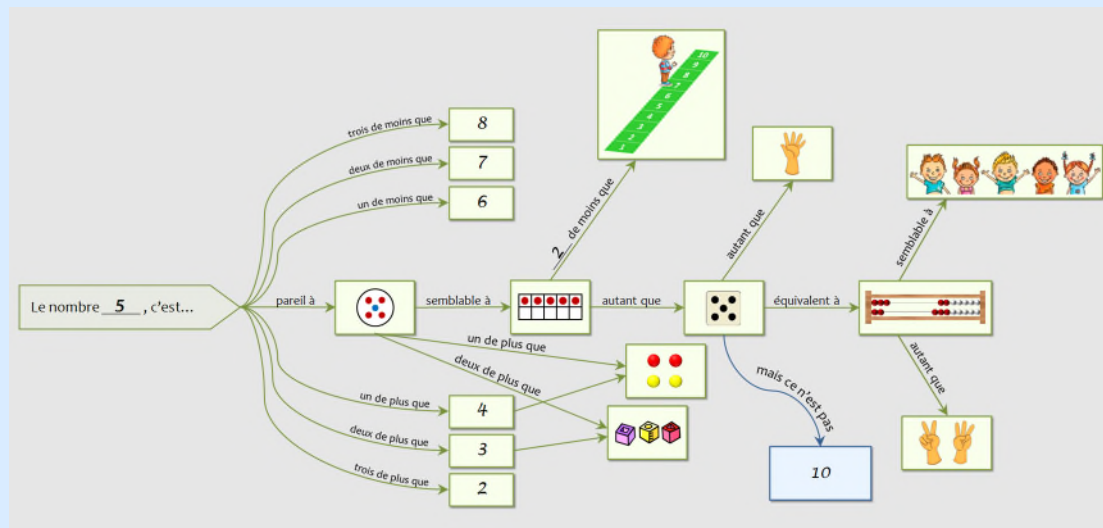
Le nombre __5__ , c'est...

trois de moins que
8

deux de moins que
7

un de moins que
6

pareil à

semblable à

__2__ de moins que

10
9
8
7
6
5
4
3
2
1

autant que

autant que

équivalent à

semblable à

autant que

un de plus que

deux de plus que

un de plus que
4

deux de plus que
3

trois de plus que
2

mais ce n'est pas
10